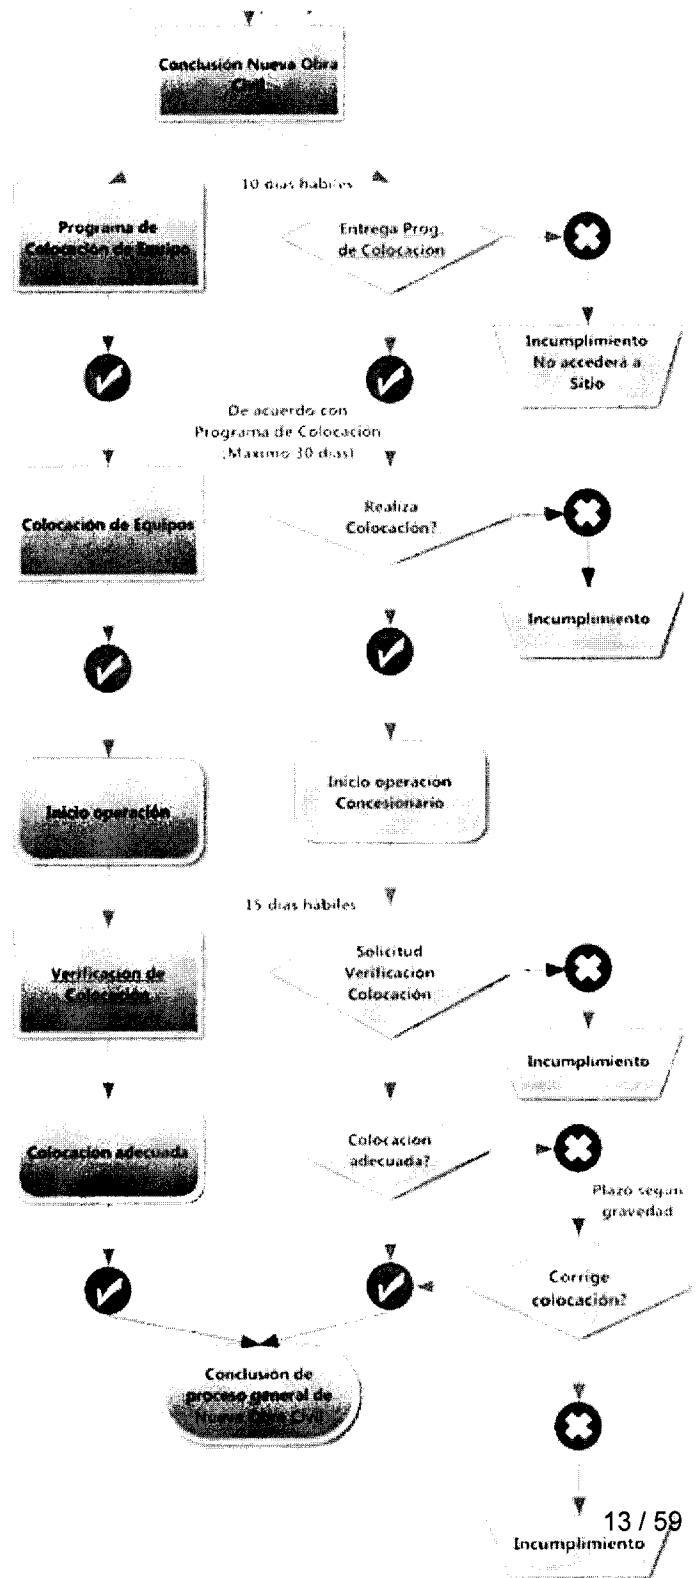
Conclusión Nueva Obra Civil

10 días hábiles

Programa de Colocación de Equipos

Entrega Prog. de Colocación

Incumplimiento No accederá a Sitio

De acuerdo con Programa de Colocación (Máximo 30 días)

Colocación de Equipos

Realiza Colocación?

Incumplimiento

Inicio operación

Inicio operación Concesionario

15 días hábiles

Verificación de Colocación

Solicitud Verificación Colocación

Incumplimiento

Colocación adecuada

Colocación adecuada?

Plazo según gravedad

Corrige colocación?

Conclusión de proceso general de Nueva Obra Civil

13 / 59

Incumplimiento